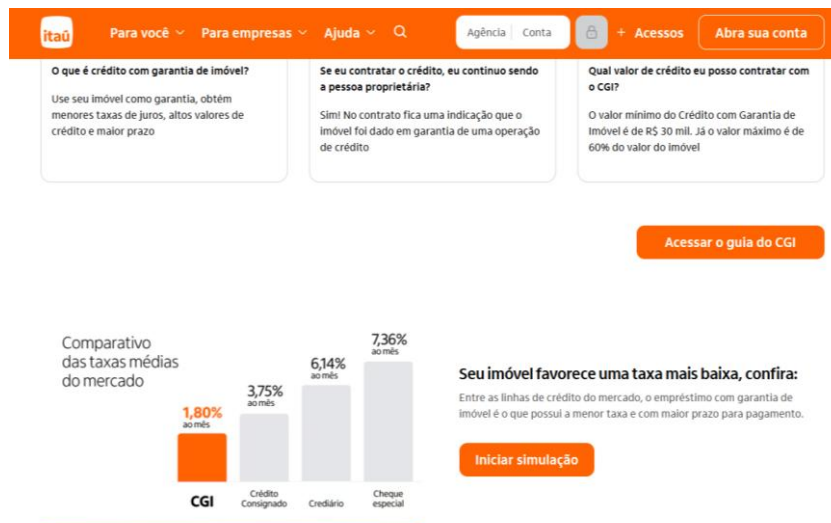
itaú Para você Para empresas Ajuda Agência Conta + Acessos Abra sua conta

O que é crédito com garantia de imóvel?

Use seu imóvel como garantia, obtém menores taxas de juros, altos valores de crédito e maior prazo

Se eu contratar o crédito, eu continuo sendo a pessoa proprietária?

Sim! No contrato fica uma indicação que o imóvel foi dado em garantia de uma operação de crédito

Qual valor de crédito eu posso contratar com o CGI?

O valor mínimo do Crédito com Garantia de Imóvel é de R$ 30 mil. Já o valor máximo é de 60% do valor do imóvel

Acessar o guia do CGI

Comparativo das taxas médias do mercado

1,80% ao mês
3,75% ao mês
6,14% ao mês
7,36% ao mês

CGI
Crédito Consignado
Crediário
Cheque especial

Seu imóvel favorece uma taxa mais baixa, confira:

Entre as linhas de crédito do mercado, o empréstimo com garantia de imóvel é o que possui a menor taxa e com maior prazo para pagamento.

Iniciar simulação